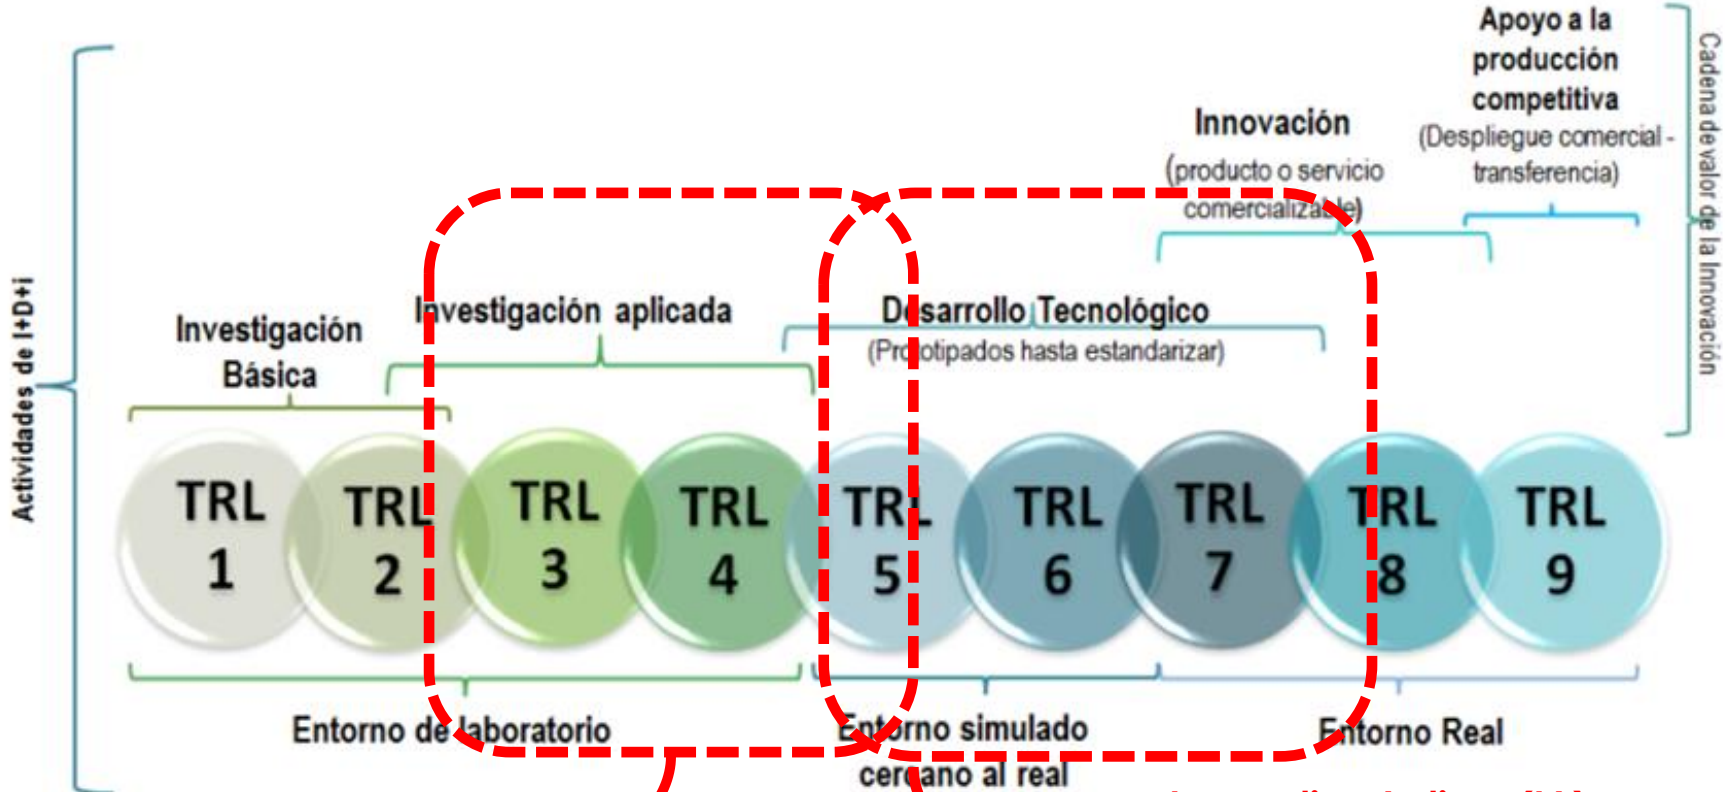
Actividades de I+D+i

Cadena de valor de la Innovación

Apoyo a la producción competitiva
(Despliegue comercial - transferencia)

Innovación
(producto o servicio comercializable)

Investigación Básica

Investigación aplicada

Desarrollo Tecnológico
(Prototipados hasta estandarizar)

TRL 1

TRL 2

TRL 3

TRL 4

TRL 5

TRL 6

TRL 7

TRL 8

TRL 9

Entorno de laboratorio

Entorno simulado cercano al real

Entorno Real

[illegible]